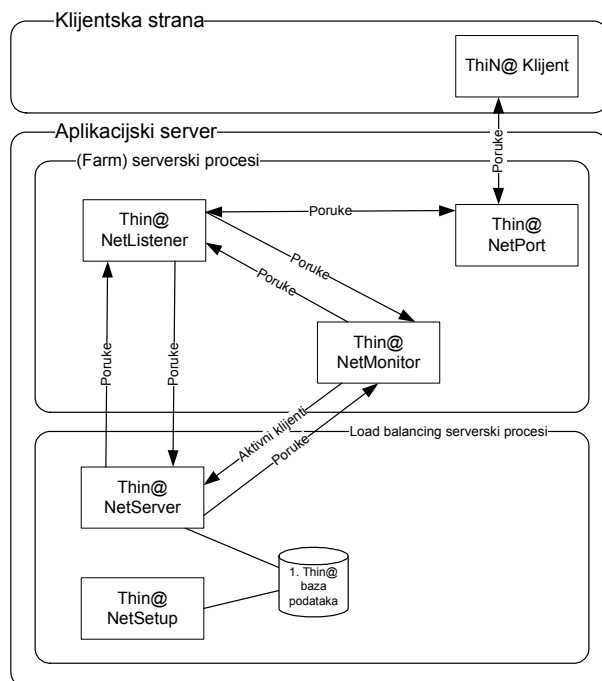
Klijentska strana

ThiN@ Klijent

Aplikacijski server

Poruke

(Farm) serverski procesi

Thin@ NetListener

Poruke

Thin@ NetPort

Poruke

Poruke

Thin@ NetMonitor

Poruke

Poruke

Load balancing serverski procesi

Aktivni klijenti

Poruke

Thin@ NetServer

1. Thin@ baza podataka

Thin@ NetSetup